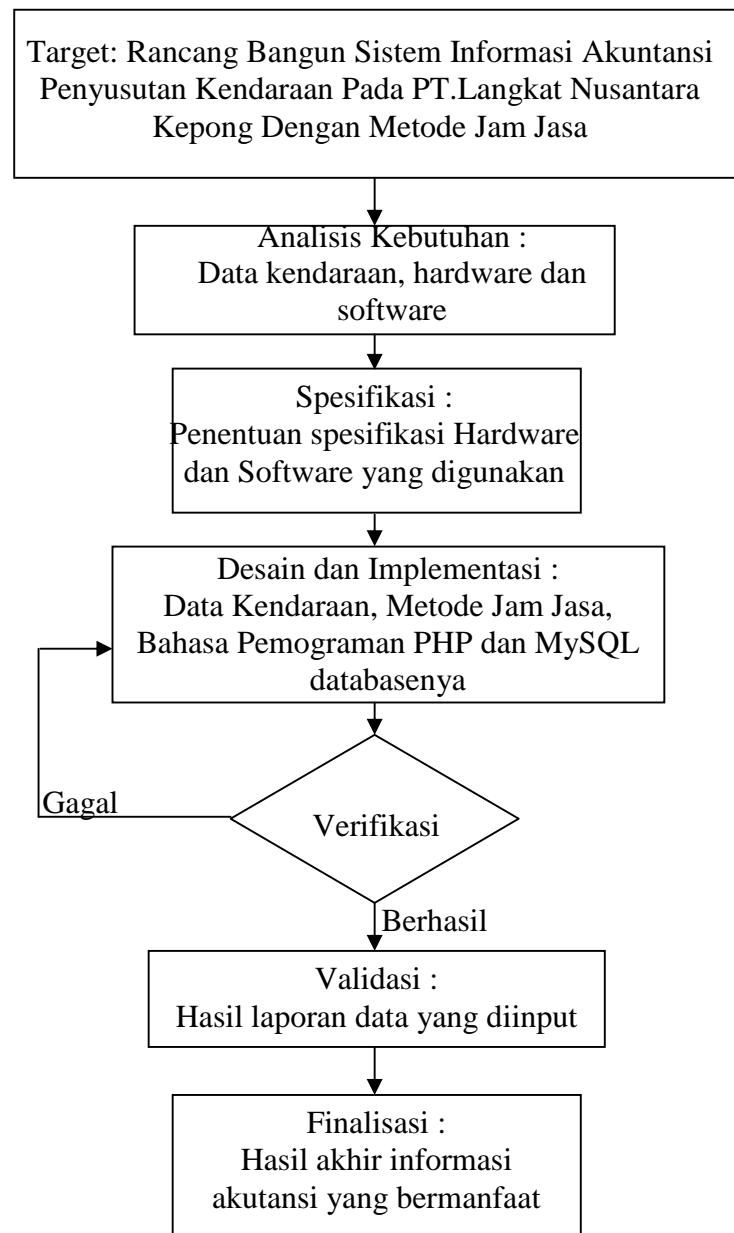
Target: Rancang Bangun Sistem Informasi Akuntansi Penyusutan Kendaraan Pada PT.Langkat Nusantara Kepong Dengan Metode Jam Jasa

Analisis Kebutuhan :
Data kendaraan, hardware dan software

Spesifikasi :
Penentuan spesifikasi Hardware dan Software yang digunakan

Desain dan Implementasi :
Data Kendaraan, Metode Jam Jasa, Bahasa Pemograman PHP dan MySQL databasenya

Gagal

Verifikasi

Berhasil

Validasi :
Hasil laporan data yang diinput

Finalisasi :
Hasil akhir informasi akutansi yang bermanfaat